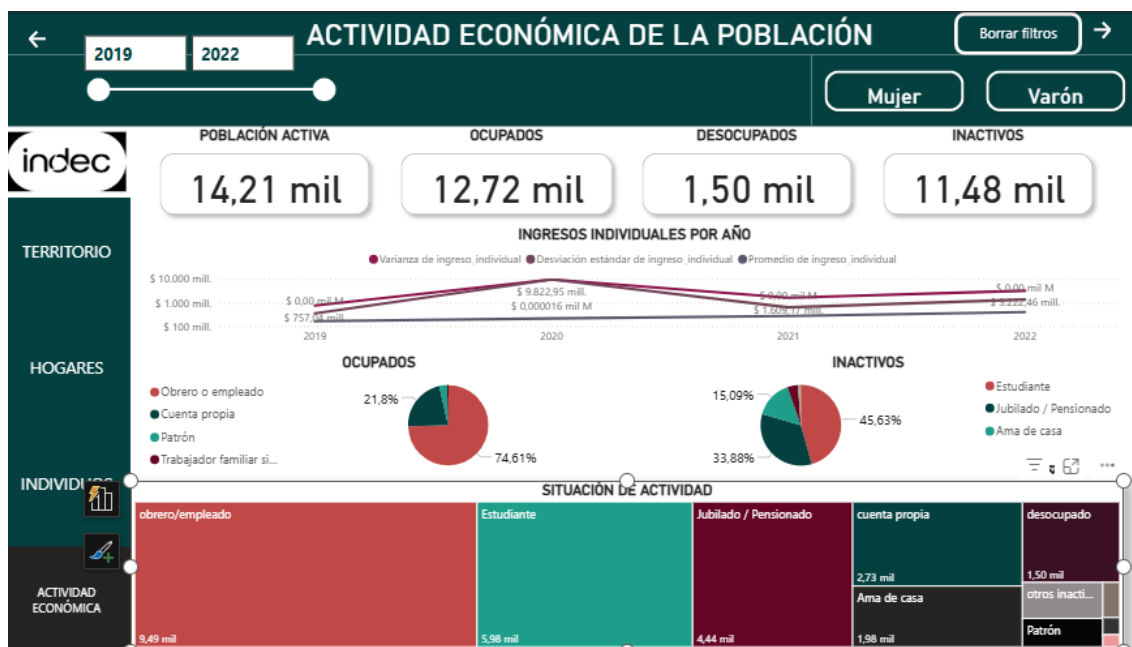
←

2019 2022

ACTIVIDAD ECONÓMICA DE LA POBLACIÓN

Borrar filtros

→

Mujer

Varón

indec

TERRITORIO

HOGARES

INDIVIDUOS

ACTIVIDAD ECONÓMICA

POBLACIÓN ACTIVA
14,21 mil

OCUPADOS
12,72 mil

DESOCUPADOS
1,50 mil

INACTIVOS
11,48 mil

INGRESOS INDIVIDUALES POR AÑO

Varianza de ingreso_individual Desviación estándar de ingreso_individual Promedio de ingreso_individual

$ 10.000 mill.
$ 1.000 mill.
$ 100 mill.

$ 0,00 mil M
$ 757,04 mill.
$ 9.822,95 mill.
$ 0,000016 mil M
$ 0,00 mil M
$ 1.609,17 mill.
$ 0,00 mil M
$ 3.222,46 mill.

2019 2020 2021 2022

OCUPADOS

Obrero o empleado
Cuenta propia
Patrón
Trabajador familiar si...

21,8%
74,61%

INACTIVOS

Estudiante
Jubilado / Pensionado
Ama de casa

15,09%
45,63%
33,88%

SITUACIÓN DE ACTIVIDAD

obrero/empleado
9,49 mil

Estudiante
5,98 mil

Jubilado / Pensionado
4,44 mil

cuenta propia
2,73 mil

Ama de casa
1,98 mil

desocupado
1,50 mil

otros inacti...

Patrón